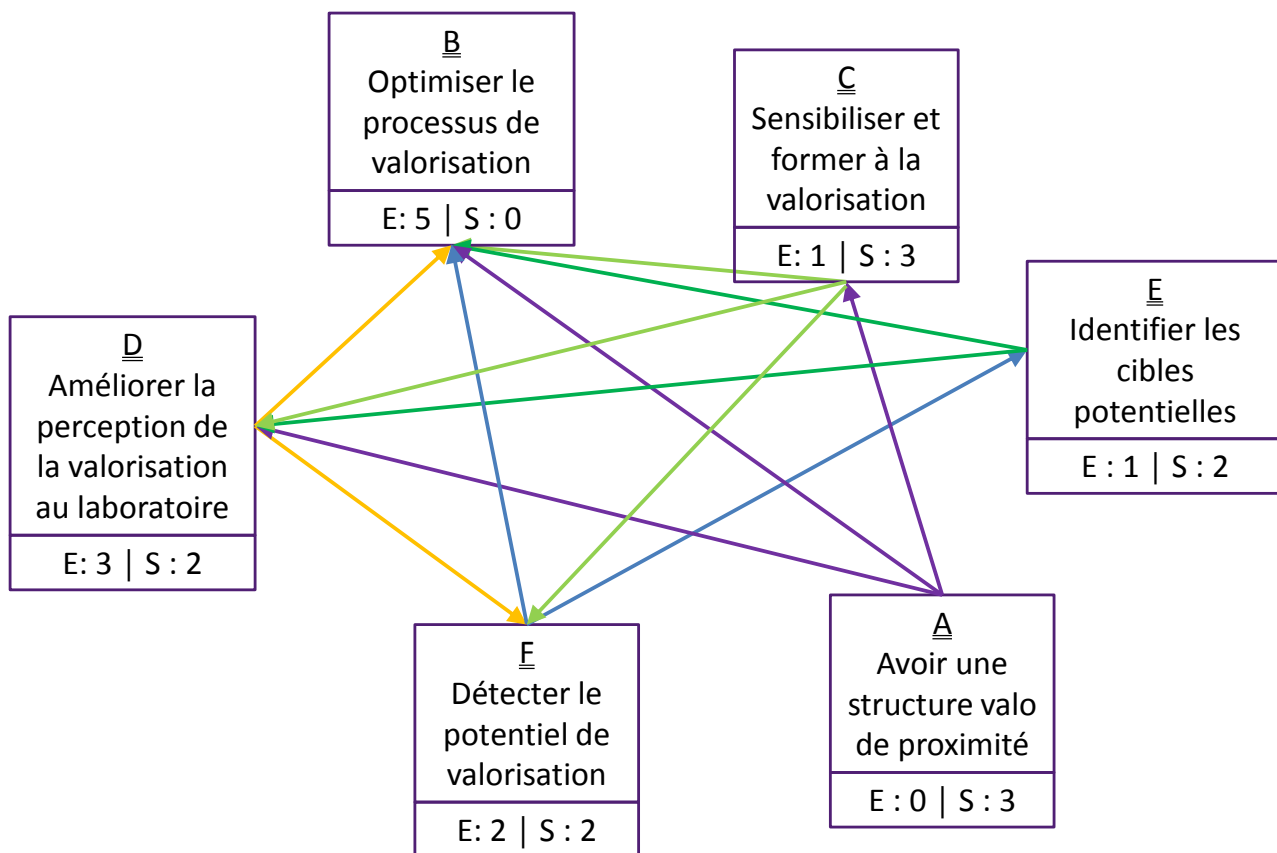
B
Optimiser le processus de valorisation

E: 5 | S : 0

C
Sensibiliser et former à la valorisation

E: 1 | S : 3

D
Améliorer la perception de la valorisation au laboratoire

E: 3 | S : 2

E
Identifier les cibles potentielles

E : 1 | S : 2

F
Détecter le potentiel de valorisation

E: 2 | S : 2

A
Avoir une structure valo de proximité

E : 0 | S : 3